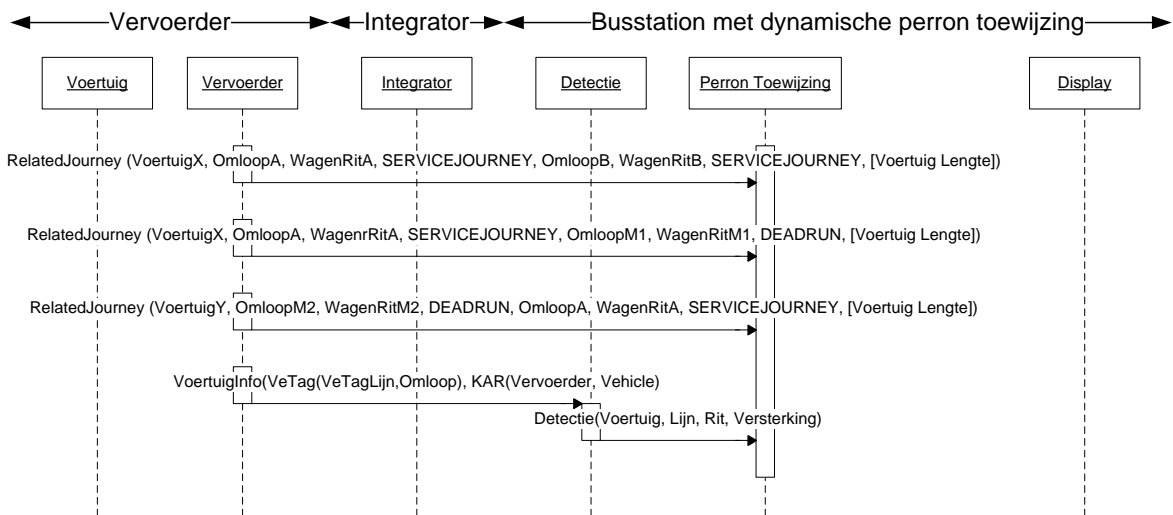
Vervoerder
Integrator
Busstation met dynamische perron toewijzing

Voertuig
Vervoerder
Integrator
Detectie
Perron Toewijzing
Display

RelatedJourney (VoertuigX, OmloopA, WagenRitA, SERVICEJOURNEY, OmloopB, WagenRitB, SERVICEJOURNEY, [Voertuig Lengte])

RelatedJourney (VoertuigX, OmloopA, WagenrRitA, SERVICEJOURNEY, OmloopM1, WagenRitM1, DEADRUN, [Voertuig Lengte])

RelatedJourney (VoertuigY, OmloopM2, WagenRitM2, DEADRUN, OmloopA, WagenRitA, SERVICEJOURNEY, [Voertuig Lengte])

VoertuigInfo(VeTag(VeTagLijn,Omloop), KAR(Vervoerder, Vehicle)

Detectie(Voertuig, Lijn, Rit, Versterking)